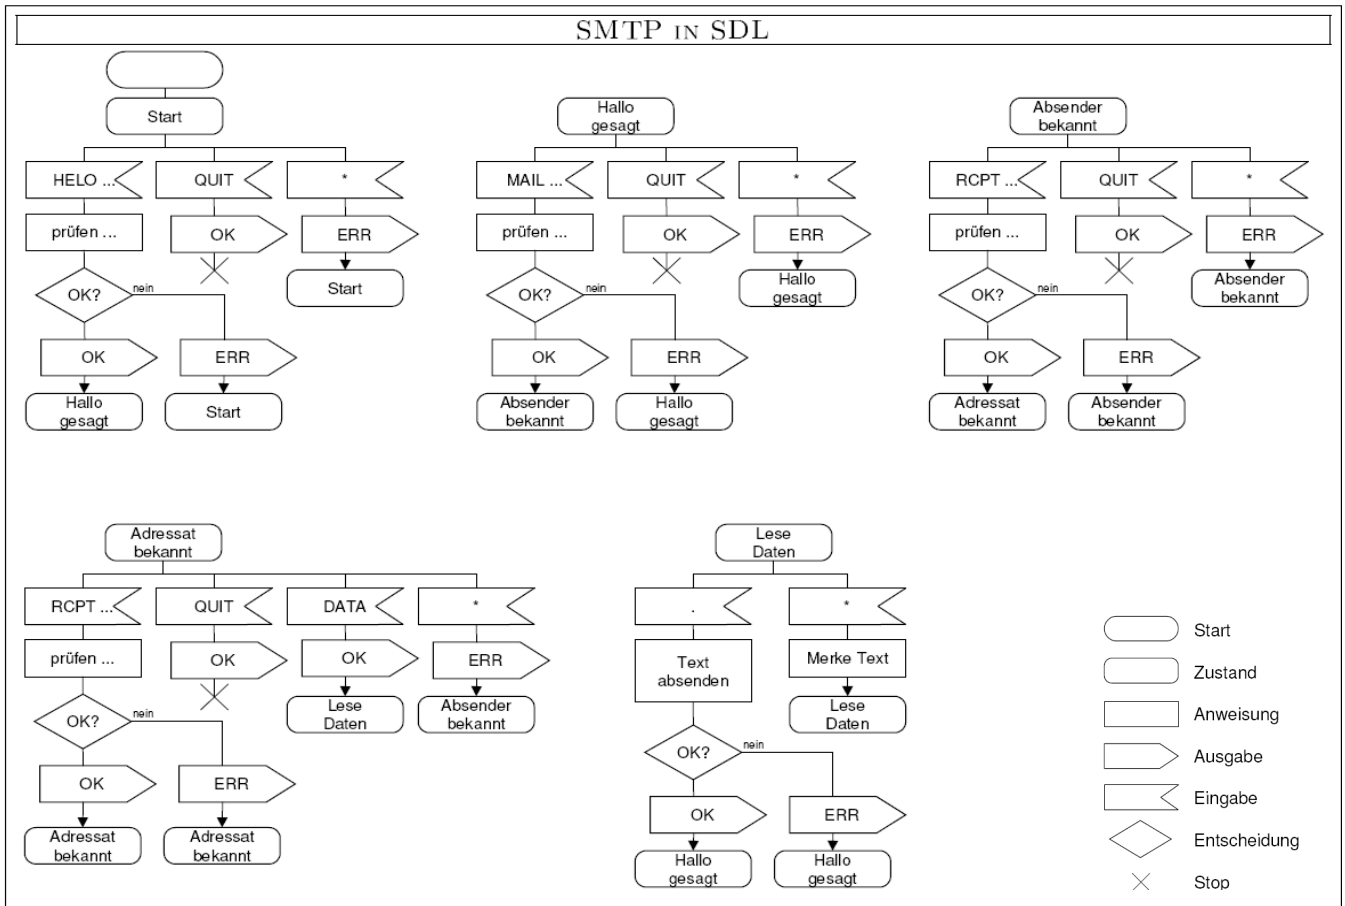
SMTP IN SDL

Start

HELO ...
QUIT
*
prüfen ...
OK
ERR
OK?
nein
Start
OK
ERR
Hallo gesagt
Start

Hallo gesagt

MAIL ...
QUIT
*
prüfen ...
OK
ERR
OK?
nein
Hallo gesagt
OK
ERR
Absender bekannt
Hallo gesagt

Absender bekannt

RCPT ...
QUIT
*
prüfen ...
OK
ERR
OK?
nein
Absender bekannt
OK
ERR
Adressat bekannt
Absender bekannt

Adressat bekannt

RCPT ...
QUIT
DATA
*
prüfen ...
OK
OK
ERR
OK?
nein
Lese Daten
Absender bekannt
OK
ERR
Adressat bekannt
Adressat bekannt

Lese Daten

.
*
Text absenden
Merke Text
Lese Daten
OK?
nein
OK
ERR
Hallo gesagt
Hallo gesagt

Start
Zustand
Anweisung
Ausgabe
Eingabe
Entscheidung
Stop